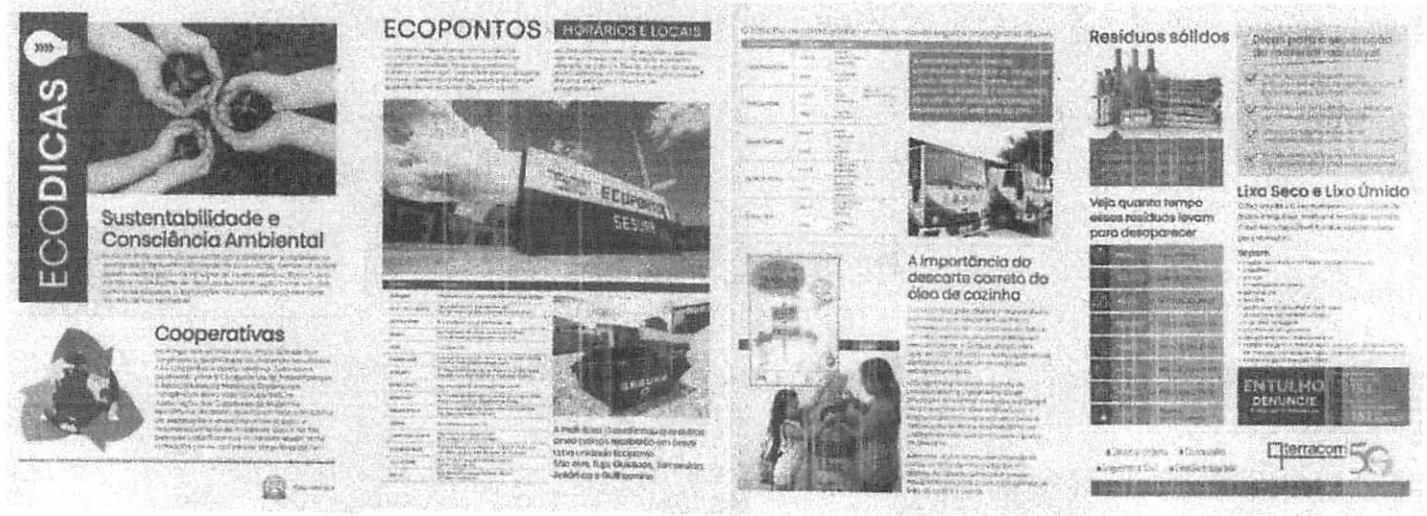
ECODICAS

Sustentabilidade e Consciência Ambiental

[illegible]

Cooperativas

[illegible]

ECOPONTOS HORÁRIOS E LOCAIS

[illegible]

ECOPONTOS

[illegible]

A importância do descarte correto do óleo de cozinha

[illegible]

Resíduos sólidos

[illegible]

Veja quanto tempo esses resíduos levam para desaparecer

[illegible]

Lixo Seco e Lixo Úmido

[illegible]

ENTULHO DENUNCIE

terracom 50